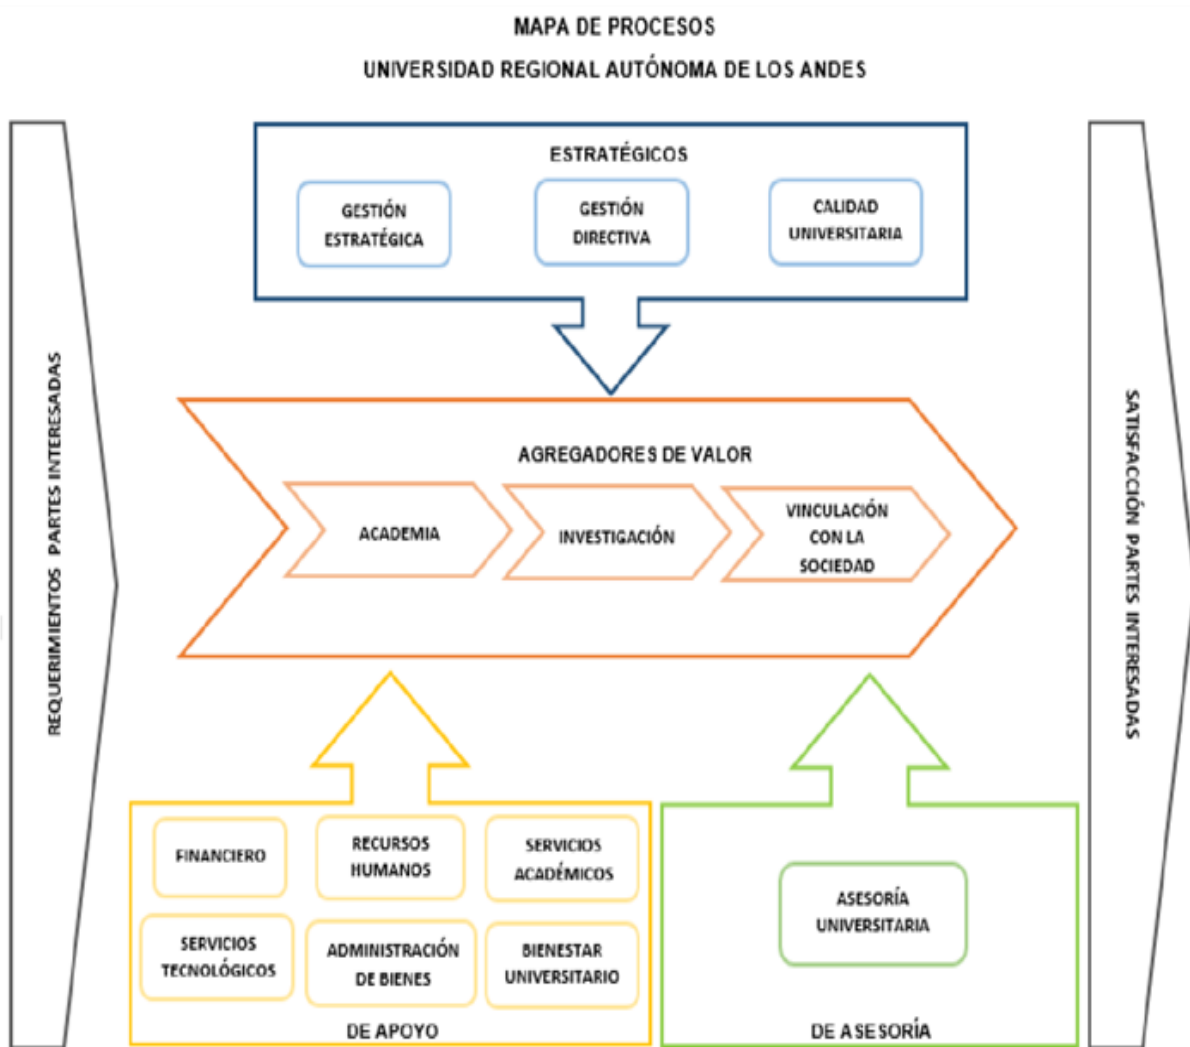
MAPA DE PROCESOS

UNIVERSIDAD REGIONAL AUTÓNOMA DE LOS ANDES

REQUERIMIENTOS PARTES INTERESADAS

ESTRATÉGICOS

GESTIÓN ESTRATÉGICA

GESTIÓN DIRECTIVA

CALIDAD UNIVERSITARIA

AGREGADORES DE VALOR

ACADEMIA

INVESTIGACIÓN

VINCULACIÓN CON LA SOCIEDAD

FINANCIERO

RECURSOS HUMANOS

SERVICIOS ACADÉMICOS

SERVICIOS TECNOLÓGICOS

ADMINISTRACIÓN DE BIENES

BIENESTAR UNIVERSITARIO

DE APOYO

ASESORÍA UNIVERSITARIA

DE ASESORÍA

SATISFACCIÓN PARTES INTERESADAS